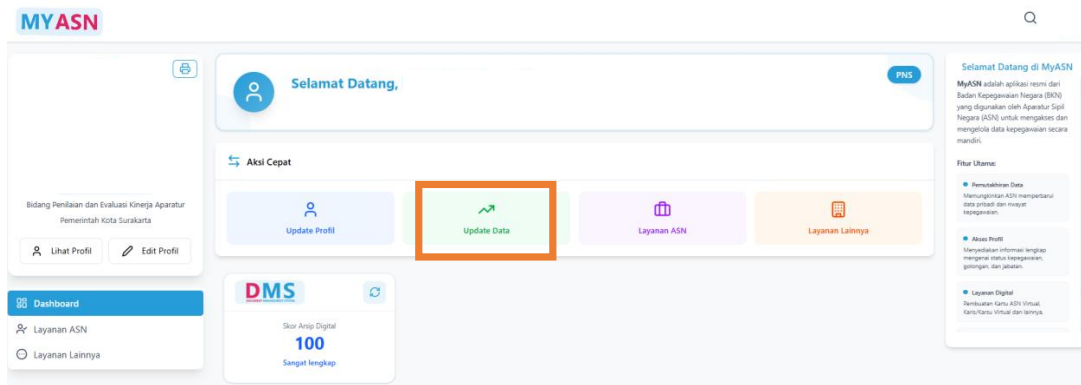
MYASN

Bidang Penilaian dan Evaluasi Kinerja Aparatur Pemerintah Kota Surakarta

Lihat Profil

Edit Profil

Dashboard

Layanan ASN

Layanan Lainnya

Selamat Datang,

PNS

Aksi Cepat

Update Profil

Update Data

Layanan ASN

Layanan Lainnya

DMS

Skor Arsip Digital

100

Sangat lengkap

Selamat Datang di MyASN

MyASN adalah aplikasi resmi dari Badan Kepegawaian Negara (BKN) yang digunakan oleh Aparatur Sipil Negara (ASN) untuk mengakses dan mengelola data kepegawaian secara mandiri.

Fitur Utama:

Pemutakhiran Data
Memungkinkan ASN memperbarui data pribadi dan riwayat kepegawaian.

Akses Profil
Menyediakan informasi lengkap mengenai status kepegawaian, golongan, dan jabatan.

Layanan Digital
Pembuatan Kartu ASN Virtual, Karis/Karsu Virtual dan lainnya.